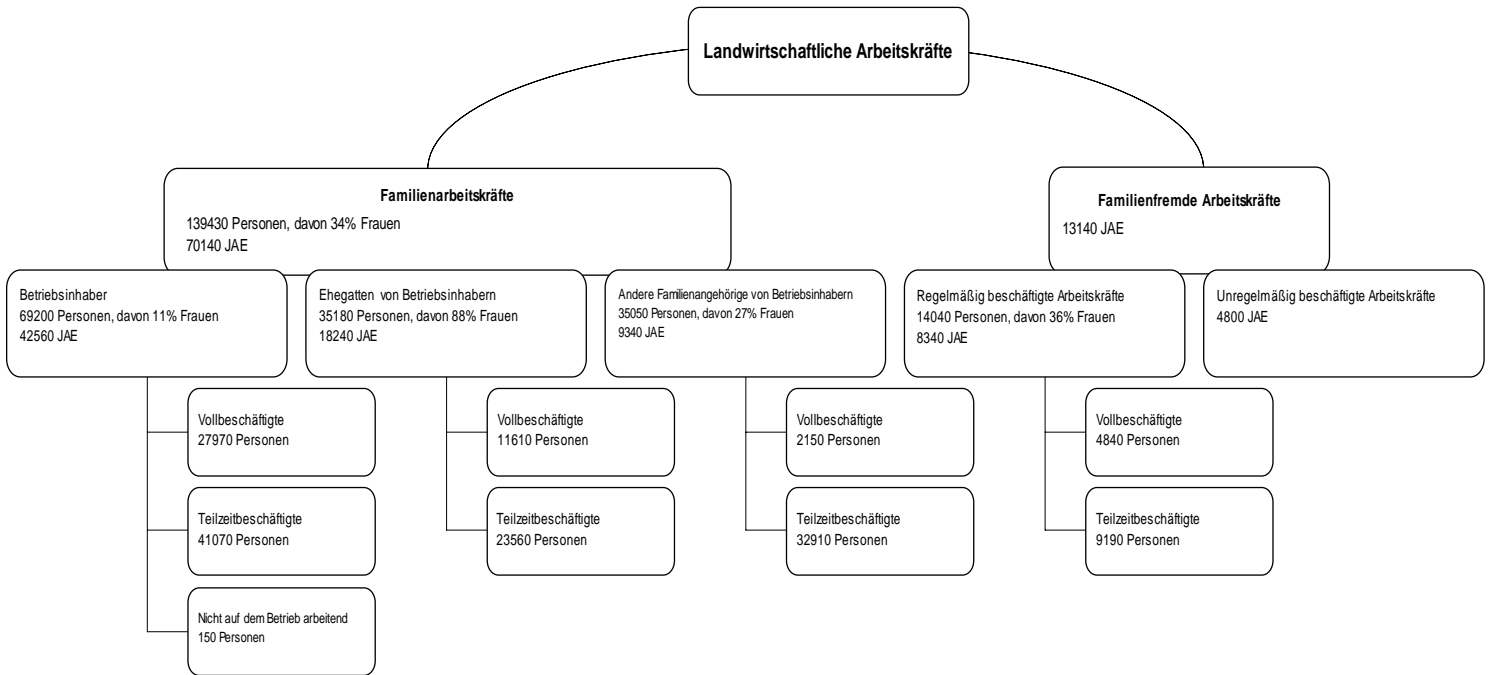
Landwirtschaftliche Arbeitskräfte

Familienarbeitskräfte
139430 Personen, davon 34% Frauen
70140 JAE

Familienfremde Arbeitskräfte
13140 JAE

Betriebsinhaber
69200 Personen, davon 11% Frauen
42560 JAE

Vollbeschäftigte
27970 Personen

Teilzeitbeschäftigte
41070 Personen

Nicht auf dem Betrieb arbeitend
150 Personen

Ehegatten von Betriebsinhabern
35180 Personen, davon 88% Frauen
18240 JAE

Vollbeschäftigte
11610 Personen

Teilzeitbeschäftigte
23560 Personen

Andere Familienangehörige von Betriebsinhabern
35050 Personen, davon 27% Frauen
9340 JAE

Vollbeschäftigte
2150 Personen

Teilzeitbeschäftigte
32910 Personen

Regelmäßig beschäftigte Arbeitskräfte
14040 Personen, davon 36% Frauen
8340 JAE

Vollbeschäftigte
4840 Personen

Teilzeitbeschäftigte
9190 Personen

Unregelmäßig beschäftigte Arbeitskräfte
4800 JAE